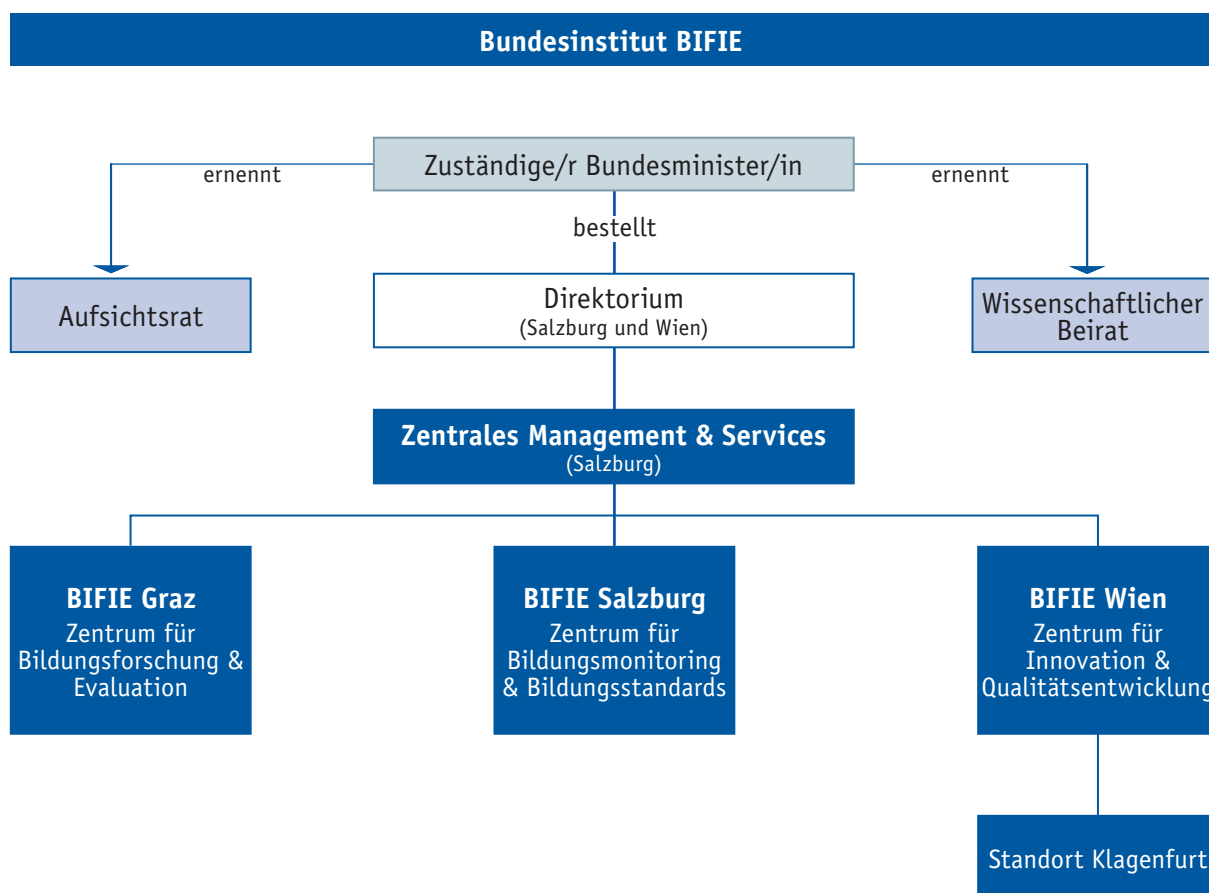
Bundesinstitut BIFIE

Zuständige/r Bundesminister/in

ernennt

ernennt

bestellt

Aufsichtsrat

Direktorium
(Salzburg und Wien)

Wissenschaftlicher Beirat

Zentrales Management & Services
(Salzburg)

BIFIE Graz
Zentrum für Bildungsforschung & Evaluation

BIFIE Salzburg
Zentrum für Bildungsmonitoring & Bildungsstandards

BIFIE Wien
Zentrum für Innovation & Qualitätsentwicklung

Standort Klagenfurt